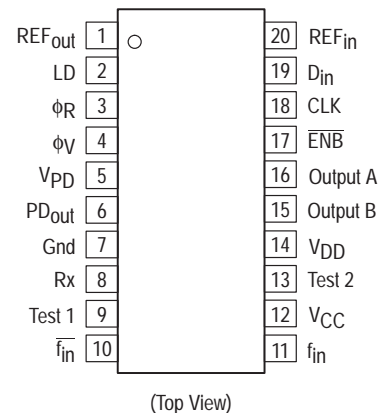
$REF_{out}$ 1
LD 2
$\phi R$ 3
$\phi V$ 4
$V_{PD}$ 5
$PD_{out}$ 6
Gnd 7
Rx 8
Test 1 9
$\overline{f_{in}}$ 10

20 $REF_{in}$
19 $D_{in}$
18 CLK
17 $\overline{ENB}$
16 Output A
15 Output B
14 $V_{DD}$
13 Test 2
12 $V_{CC}$
11 $f_{in}$

(Top View)